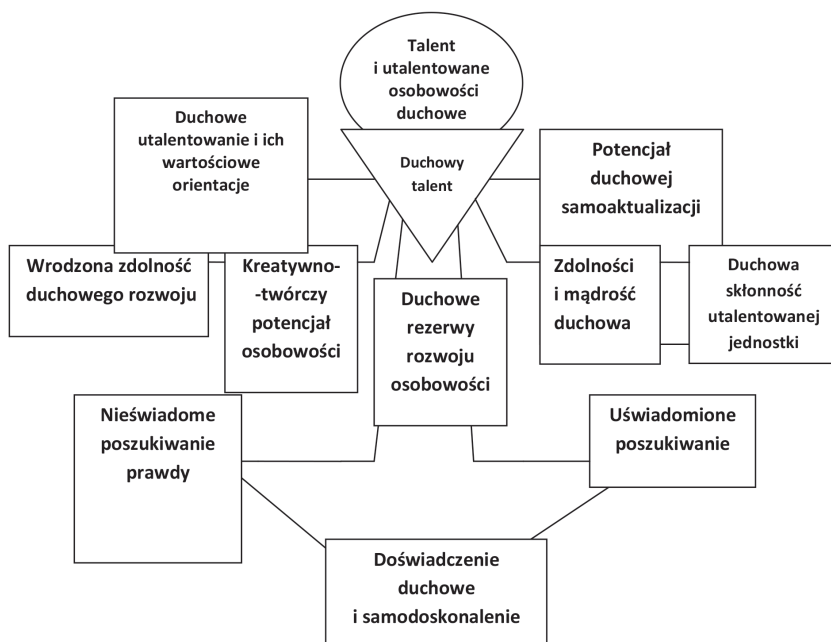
Talent i utalentowane osobowości duchowe

Duchowe utalentowanie i ich wartościowe orientacje

Duchowy talent

Potencjał duchowej samoaktualizacji

Wrodzona zdolność duchowego rozwoju

Kreatywno--twórczy potencjał osobowości

Duchowe rezerwy rozwoju osobowości

Zdolności i mądrość duchowa

Duchowa skłonność utalentowanej jednostki

Nieświadome poszukiwanie prawdy

Uświadomione poszukiwanie

Doświadczenie duchowe i samodoskonalenie